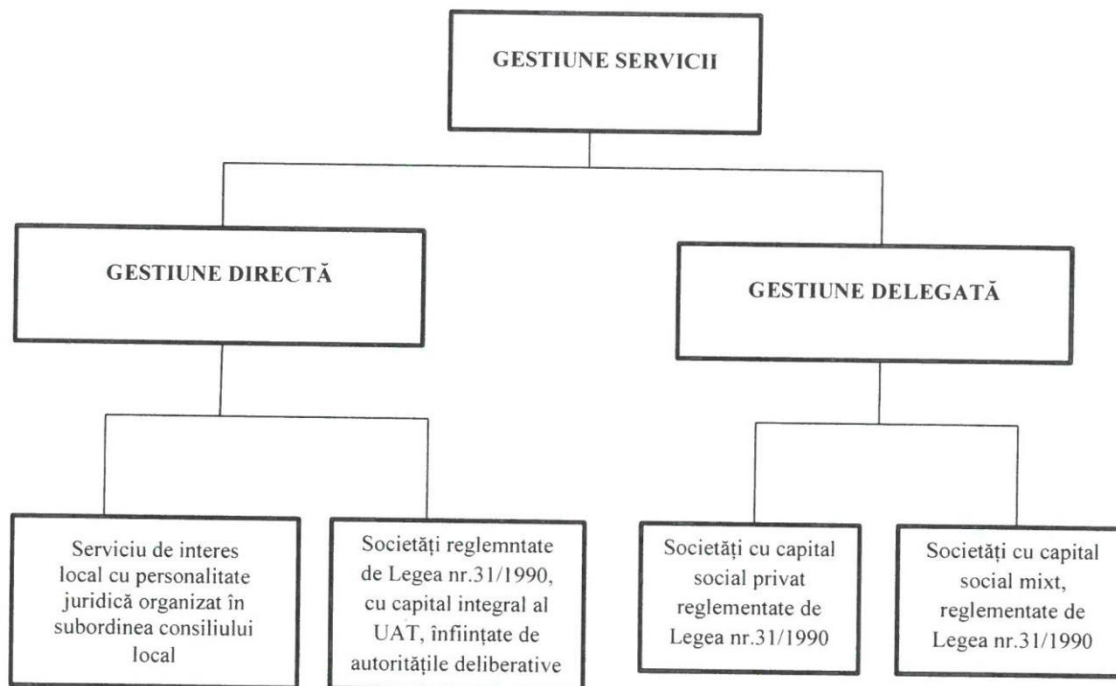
GESTIUNE SERVICII

GESTIUNE DIRECTĂ

GESTIUNE DELEGATĂ

Serviciu de interes local cu personalitate juridică organizat în subordinea consiliului local

Societăți reglemntate de Legea nr.31/1990, cu capital integral al UAT, înființate de autoritățile deliberative

Societăți cu capital social privat reglementate de Legea nr.31/1990

Societăți cu capital social mixt, reglementate de Legea nr.31/1990